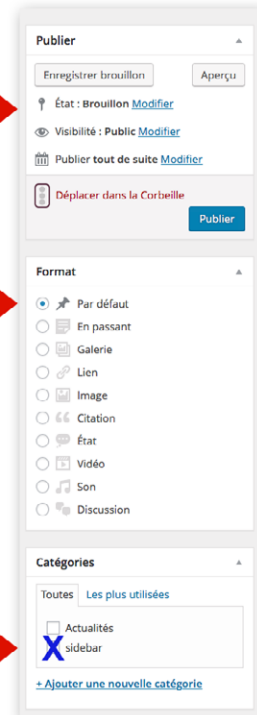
Publier

Enregistrer brouillon
Aperçu

État : Brouillon Modifier

Visibilité : Public Modifier

Publier tout de suite Modifier

Déplacer dans la Corbeille

Publier

Format

Par défaut
En passant
Galerie
Lien
Image
Citation
État
Vidéo
Son
Discussion

Catégories

Toutes
Les plus utilisées

Actualités
sidebar

+ Ajouter une nouvelle catégorie